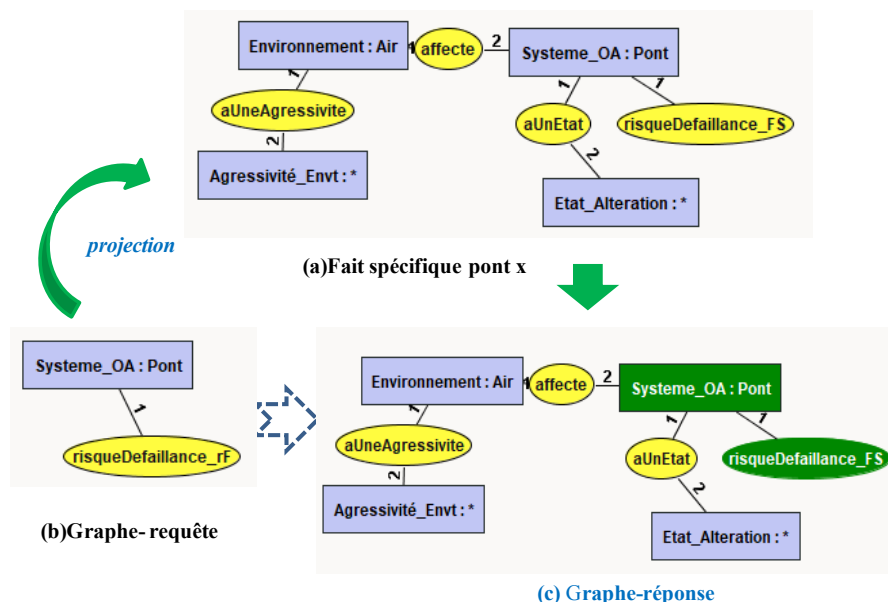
Environnement : Air
1
affecte
2
Systeme_OA : Pont
1
aUneAgressivite
2
Agressivité_Envt : *
1
aUnEtat
1
risqueDefaillance_FS
2
Etat_Alteration : *

projection

(a)Fait spécifique pont x

Systeme_OA : Pont
1
risqueDefaillance_rF

(b)Graphe- requête

Environnement : Air
1
affecte
2
Systeme_OA : Pont
1
aUneAgressivite
2
Agressivité_Envt : *
1
aUnEtat
1
risqueDefaillance_FS
2
Etat_Alteration : *

(c) Graphe-réponse